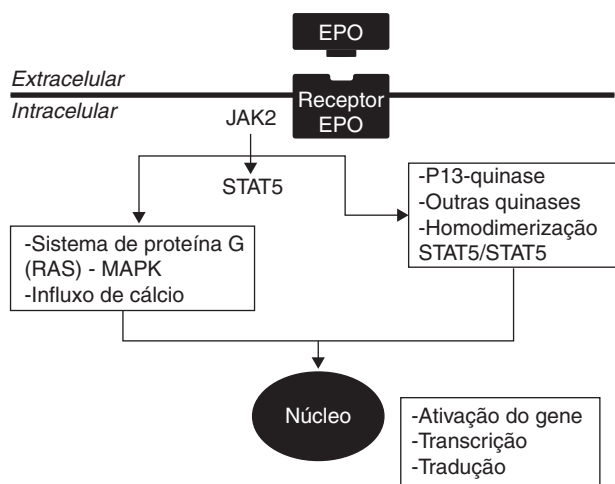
EPO

Extracelular

Intracelular

Receptor EPO

JAK2

STAT5

-P13-quinase
-Outras quinases
-Homodimerização STAT5/STAT5

-Sistema de proteína G (RAS) - MAPK
-Influxo de cálcio

Núcleo

-Ativação do gene
-Transcrição
-Tradução